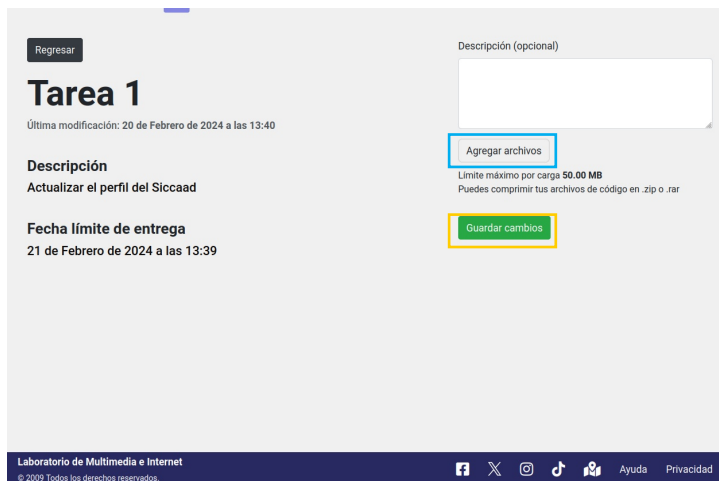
Regresar

Tarea 1

Última modificación: 20 de Febrero de 2024 a las 13:40

Descripción

Actualizar el perfil del Siccaad

Fecha límite de entrega

21 de Febrero de 2024 a las 13:39

Descripción (opcional)

Agregar archivos

Límite máximo por carga 50.00 MB

Puedes comprimir tus archivos de código en .zip o .rar

Guardar cambios

Laboratorio de Multimedia e Internet

© 2009 Todos los derechos reservados.

Ayuda Privacidad